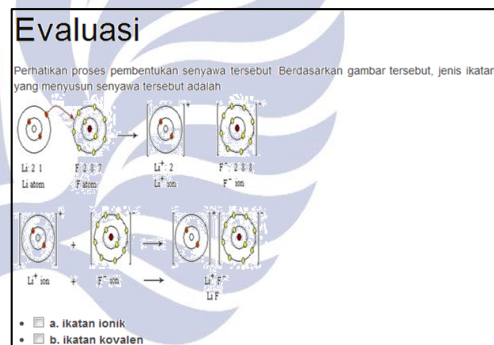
Evaluasi

Perhatikan proses pembentukan senyawa tersebut. Berdasarkan gambar tersebut, jenis ikatan yang menyusun senyawa tersebut adalah

Li: 2 1
Li atom

F: 2 8 7
F atom

$Li^+$: 2
$Li^+$ ion

$F^-$: 2 8 8
$F^-$ ion

$Li^+$ ion + $F^-$ ion ⟶ $Li^+F^-$
LiF

a. ikatan ionik
b. ikatan kovalen